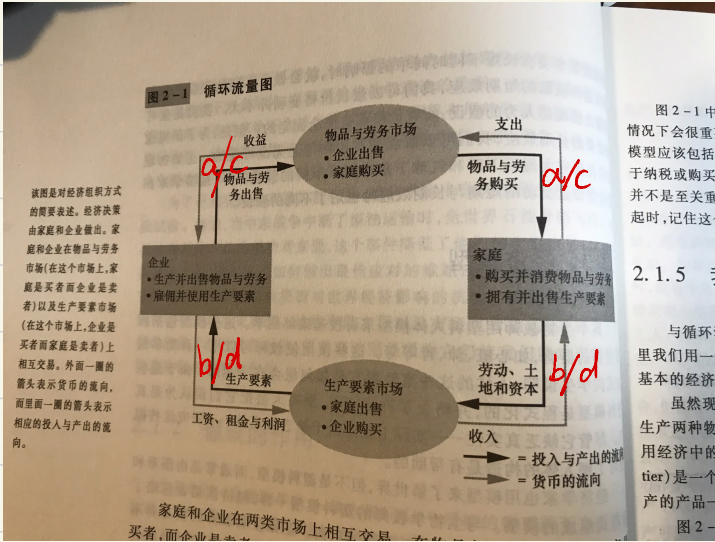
图 2－1　循环流量图

该图是对经济组织方式的简要表述。经济决策由家庭和企业做出。家庭和企业在物品与劳务市场(在这个市场上，家庭是买者而企业是卖者)以及生产要素市场(在这个市场上，企业是买者而家庭是卖者)上相互交易。外面一圈的箭头表示货币的流向，而里面一圈的箭头表示相应的投入与产出的流向。

收益

物品与劳务市场
• 企业出售
• 家庭购买

支出

a/c

物品与劳务出售

物品与劳务购买

a/c

企业
• 生产并出售物品与劳务
• 雇佣并使用生产要素

家庭
• 购买并消费物品与劳务
• 拥有并出售生产要素

b/d

生产要素

生产要素市场
• 家庭出售
• 企业购买

劳动、土地和资本

b/d

工资、租金与利润

收入

= 投入与产出的流向

= 货币的流向

家庭和企业在两类市场上相互交易……

买者，而企业是卖者……

图 2－1 中

情况下会很重

模型应该包括

于纳税或购买

并不是至关重

起时，记住这

2.1.5

与循环

里我们用一

基本的经济

虽然现

生产两种物

用经济中的

tier)是一个

产的产品一

图 2－